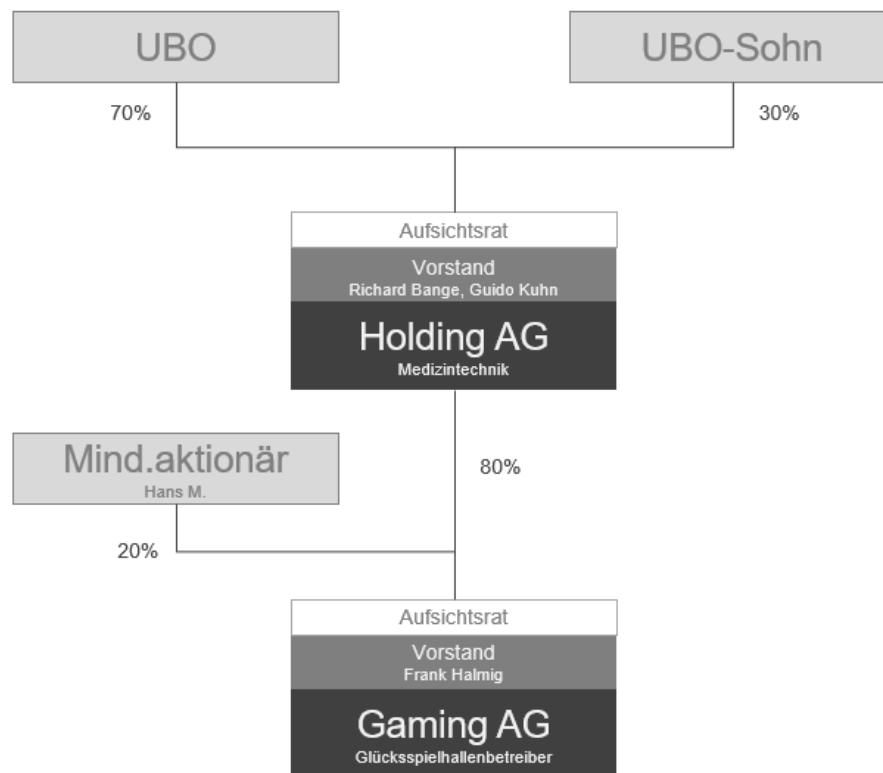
UBO

UBO-Sohn

70%

30%

Aufsichtsrat

Vorstand
Richard Bange, Guido Kuhn

Holding AG
Medizintechnik

Mind.aktionär
Hans M.

80%

20%

Aufsichtsrat

Vorstand
Frank Halmig

Gaming AG
Glücksspielhallenbetreiber